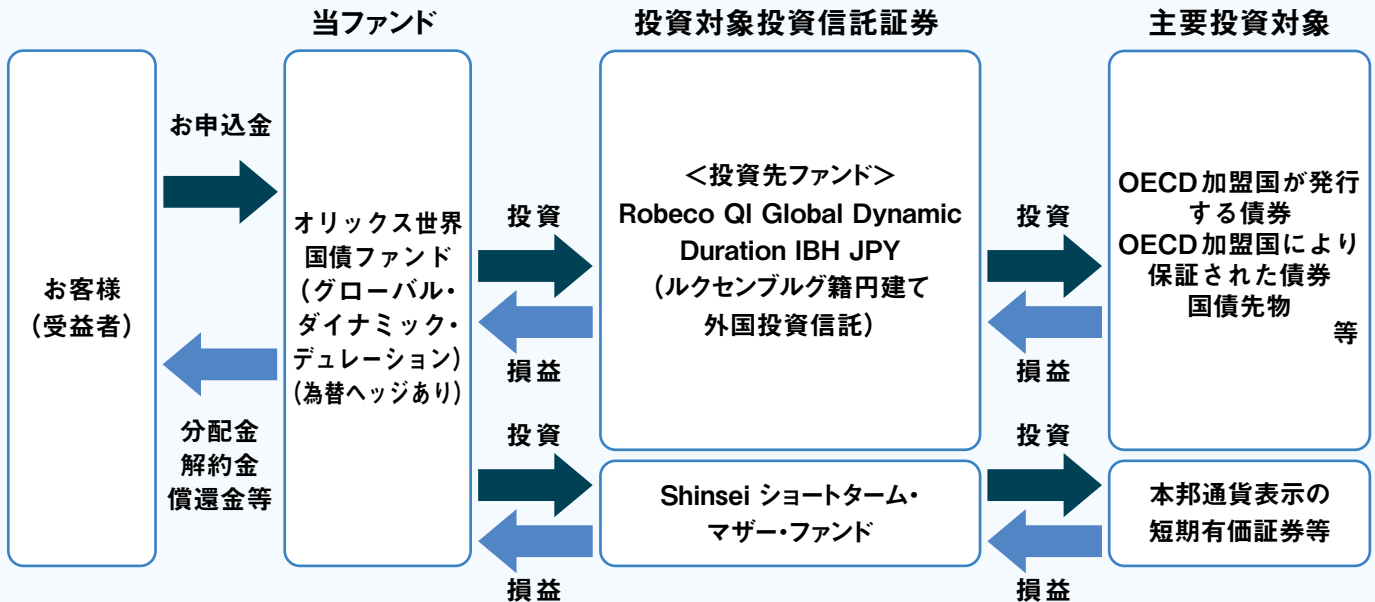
当ファンド

投資対象投資信託証券

主要投資対象

お客様（受益者）

お申込金

分配金
解約金
償還金等

オリックス世界国債ファンド（グローバル・ダイナミック・デュレーション）（為替ヘッジあり）

投資

損益

投資

損益

＜投資先ファンド＞
Robeco QI Global Dynamic Duration IBH JPY
（ルクセンブルグ籍円建て外国投資信託）

Shinsei ショートターム・マザー・ファンド

投資

損益

投資

損益

OECD加盟国が発行する債券
OECD加盟国により保証された債券
国債先物
等

本邦通貨表示の短期有価証券等